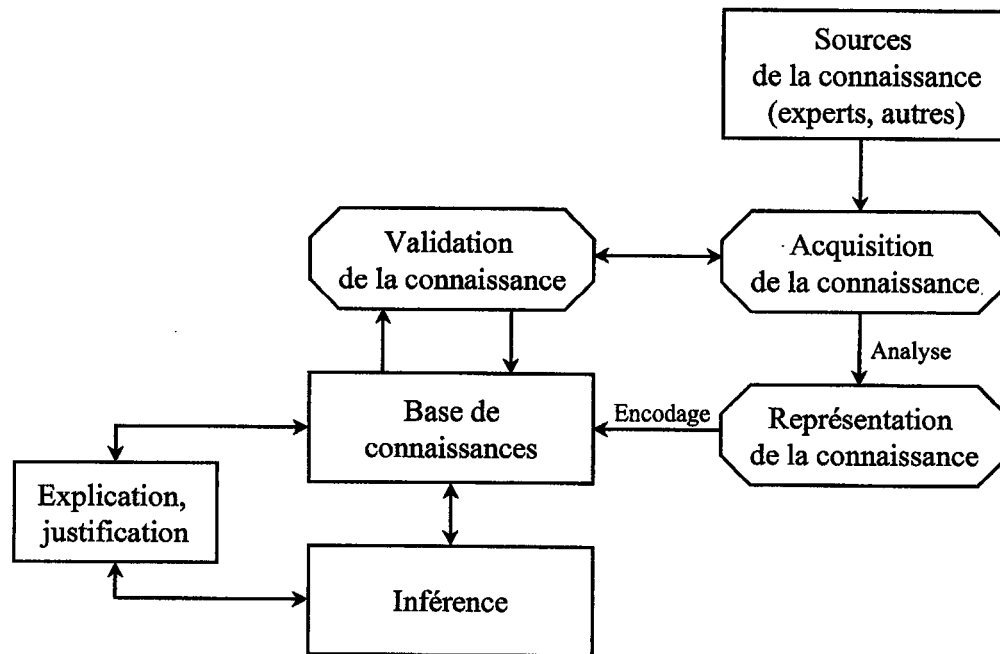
Sources de la connaissance (experts, autres)

Validation de la connaissance

Acquisition de la connaissance

Analyse

Base de connaissances

Encodage

Représentation de la connaissance

Explication, justification

Inférence